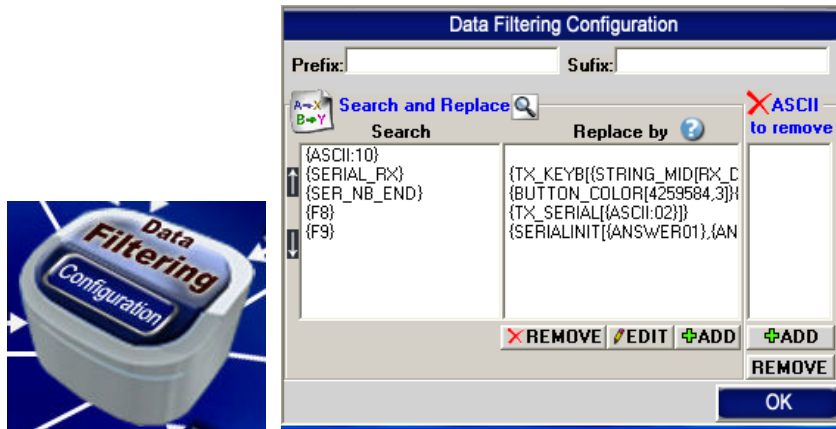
Data Filtering Configuration

Data Filtering Configuration

Prefix: Sufix:

A→X B→Y Search and Replace

Search

{ASCII:10}
{SERIAL_RX}
{SER_NB_END}
{F8}
{F9}

Replace by

{TX_KEYB[{STRING_MID[RX_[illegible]
{BUTTON_COLOR[4259584,3]}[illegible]
{TX_SERIAL[{ASCII:02}]}
{SERIALINIT[{ANSWER01},{AN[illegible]

REMOVE EDIT ADD

ASCII to remove

ADD
REMOVE

OK